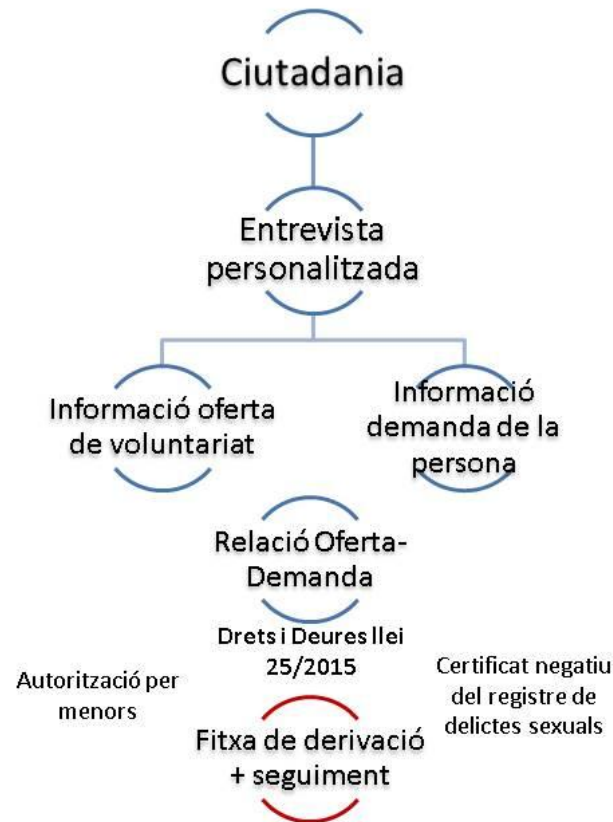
Ciutadania

Entrevista personalitzada

Informació oferta de voluntariat

Informació demanda de la persona

Relació Oferta-Demanda

Drets i Deures llei 25/2015

Autorització per menors

Certificat negatiu del registre de delictes sexuals

Fitxa de derivació + seguiment